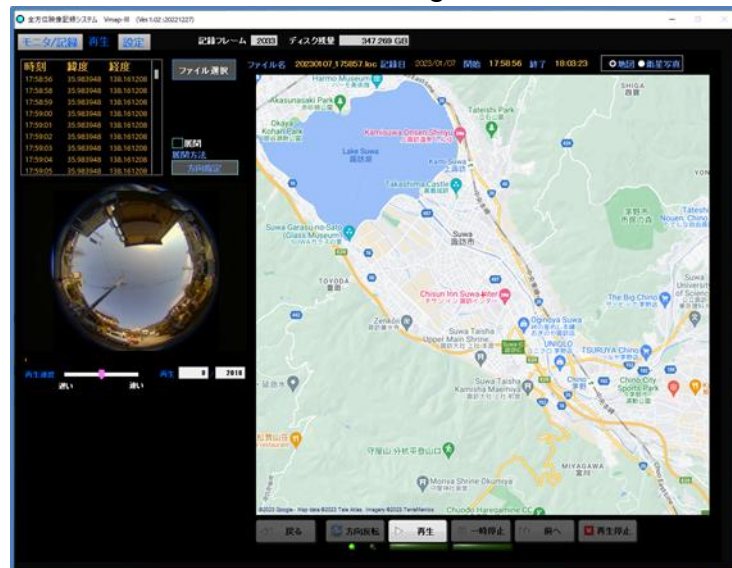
全方位映像記録システム Vmap-Ⅲ (Ver.1.02-20221227)

モニタ/記録 再生 設定

記録フレーム 2033 ディスク残量 347.269 GB

| 時刻 | 緯度 | 経度 |
|---|---|---|
| 17:58:56 | 35.983948 | 138.161208 |
| 17:58:58 | 35.983948 | 138.161208 |
| 17:58:59 | 35.983948 | 138.161208 |
| 17:59:00 | 35.983948 | 138.161208 |
| 17:59:01 | 35.983948 | 138.161208 |
| 17:59:02 | 35.983948 | 138.161208 |
| 17:59:03 | 35.983948 | 138.161208 |
| 17:59:04 | 35.983948 | 138.161208 |
| 17:59:05 | 35.983948 | 138.161208 |

ファイル選択

展開
展開方法
方向指定

ファイル名 20230107_175857.loc 記録日 2023/01/07 開始 17:58:56 終了 18:03:23

地図 衛星写真

再生速度
遅い 速い
再生 0 2018

Harmo Museum
Akasunasaki Park
Tateishi Park
Okaya Kohan Park
Kamisuwa Onsen Shinyu
Lake Suwa 諏訪湖
Kami-Suwa 上諏訪
Takashima Castle 高島城
Suwa Garasu no Sato (Glass Museum)
Suwa 諏訪市
TOYODA 豊田
Chisun Inn Suwa Inter
Zenkoji
Suwa Taisha Upper Main Shrine
Ogmoya Suwa
UNIQLO
TSURUYA Chino
The Big Chino
Suwa University of Science
Tateshina Nouen Chino
Suwa Taisha Kamisha Maemiya
Chino City Sports Park
Chino
守屋山 分杭平登山口
Moriya Shrine Okumiya
MIYAGAWA 宮川
SHIGA
YON
©2023 Google Map data ©2023 Tele Atlas, Imagery ©2023 TerraMetrics

戻る 方向反転 再生 一時停止 前へ 再生停止